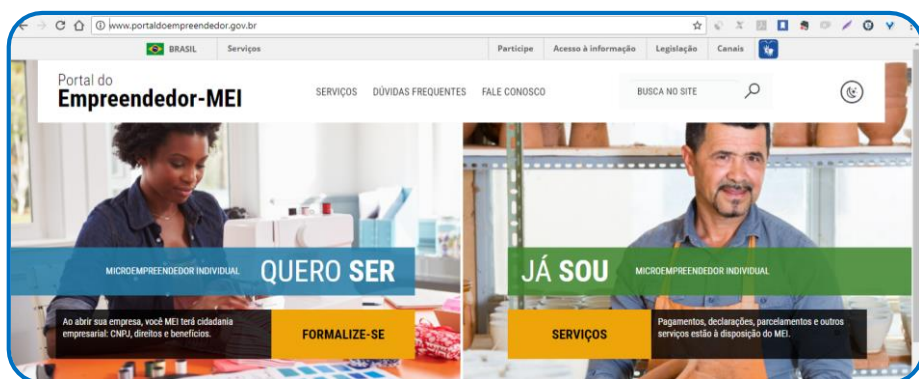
www.portaldoempreendedor.gov.br

BRASIL Serviços

Participe Acesso à informação Legislação Canais

Portal do
Empreendedor-MEI

SERVIÇOS DÚVIDAS FREQUENTES FALE CONOSCO

BUSCA NO SITE

MICROEMPREENDEDOR INDIVIDUAL QUERO SER

JÁ SOU MICROEMPREENDEDOR INDIVIDUAL

Ao abrir sua empresa, você MEI terá cidadania empresarial: CNPJ, direitos e benefícios.

FORMALIZE-SE

SERVIÇOS

Pagamentos, declarações, parcelamentos e outros serviços estão à disposição do MEI.